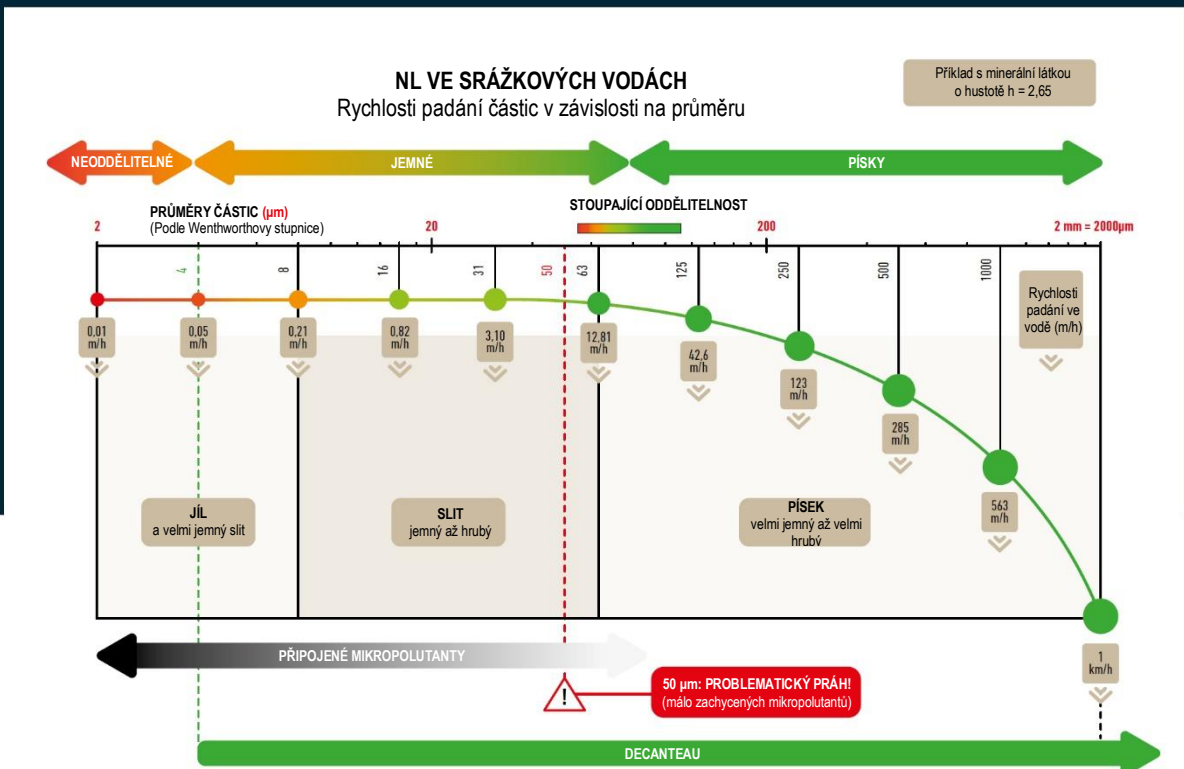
NL VE SRÁŽKOVÝCH VODÁCH
Rychlosti padání částic v závislosti na průměru

Příklad s minerální látkou o hustotě h = 2,65

NEODDĚLITELNÉ
JEMNÉ
PÍSKY

STOUPAJÍCÍ ODDĚLITELNOST

PRŮMĚRY ČÁSTIC (µm)
(Podle Wenthworthovy stupnice)

2
20
200
2 mm = 2000µm

4
8
16
31
50
63
125
250
500
1000

Rychlosti padání ve vodě (m/h)

0,01 m/h
0,05 m/h
0,21 m/h
0,82 m/h
3,10 m/h
12,81 m/h
42,6 m/h
123 m/h
285 m/h
563 m/h
1 km/h

JÍL
a velmi jemný slit

SLIT
jemný až hrubý

PÍSEK
velmi jemný až velmi hrubý

PŘIPOJENÉ MIKROPOLUTANTY

50 µm: PROBLEMATICKÝ PRÁH!
(málo zachycených mikropolutantů)

!

DECANTEAU